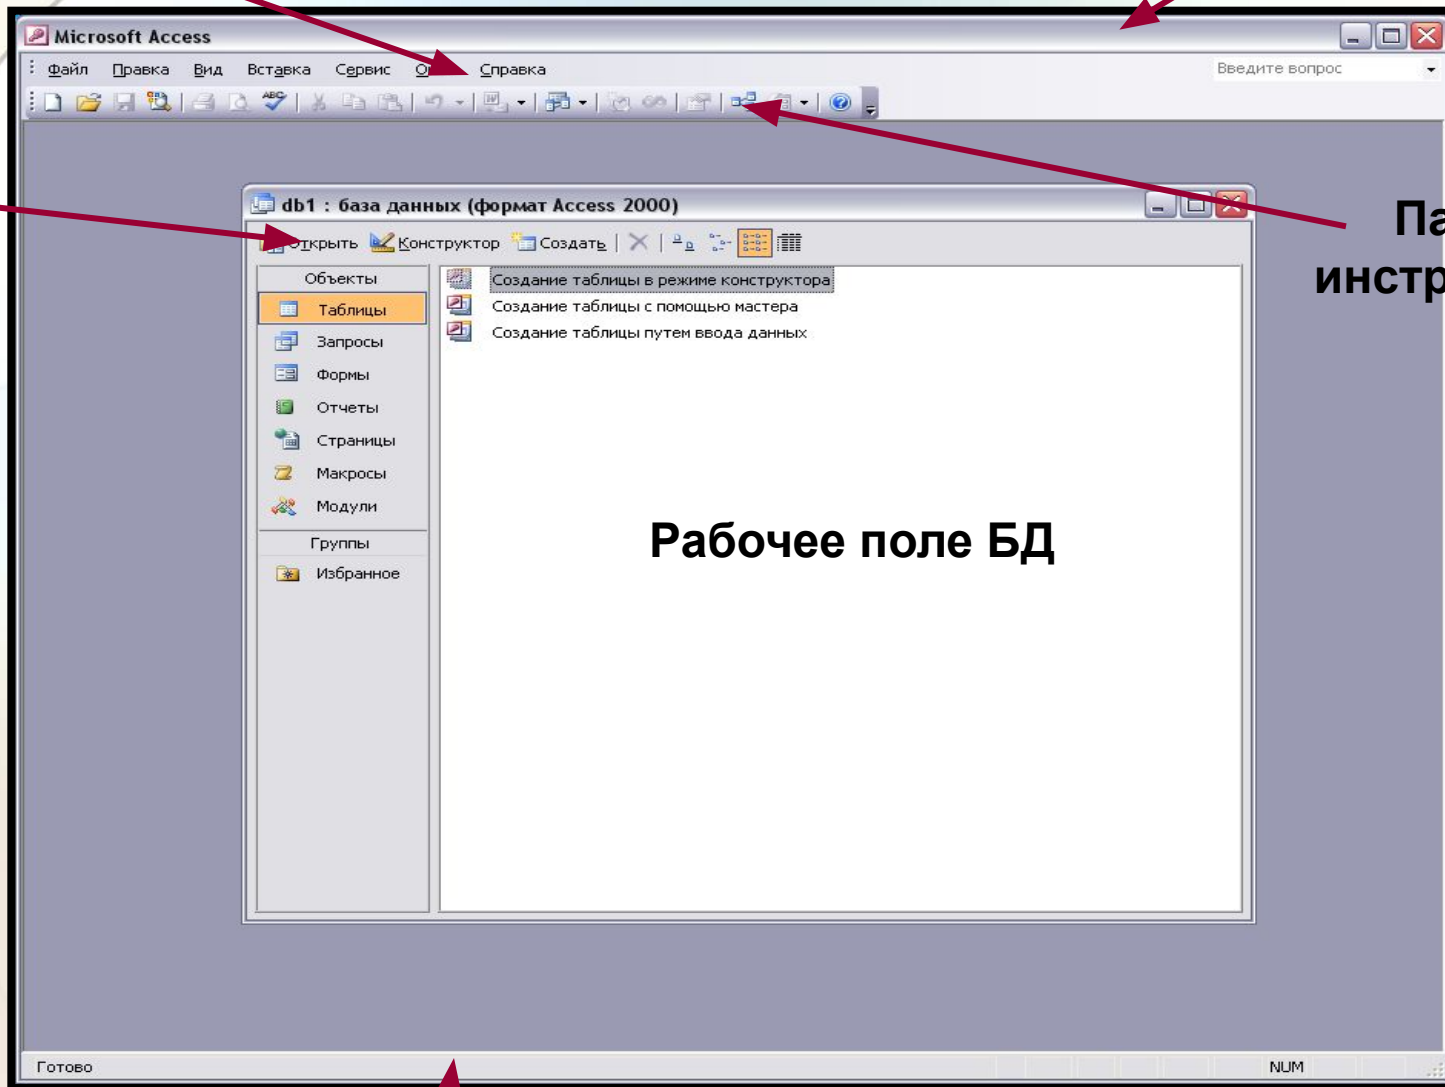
Microsoft Access

Файл Правка Вид Вставка Сервис О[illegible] Справка

Введите вопрос

db1 : база данных (формат Access 2000)

Открыть Конструктор Создать

Па
инстр

Объекты
Таблицы
Запросы
Формы
Отчеты
Страницы
Макросы
Модули
Группы
Избранное

Создание таблицы в режиме конструктора
Создание таблицы с помощью мастера
Создание таблицы путем ввода данных

Рабочее поле БД

Готово

NUM